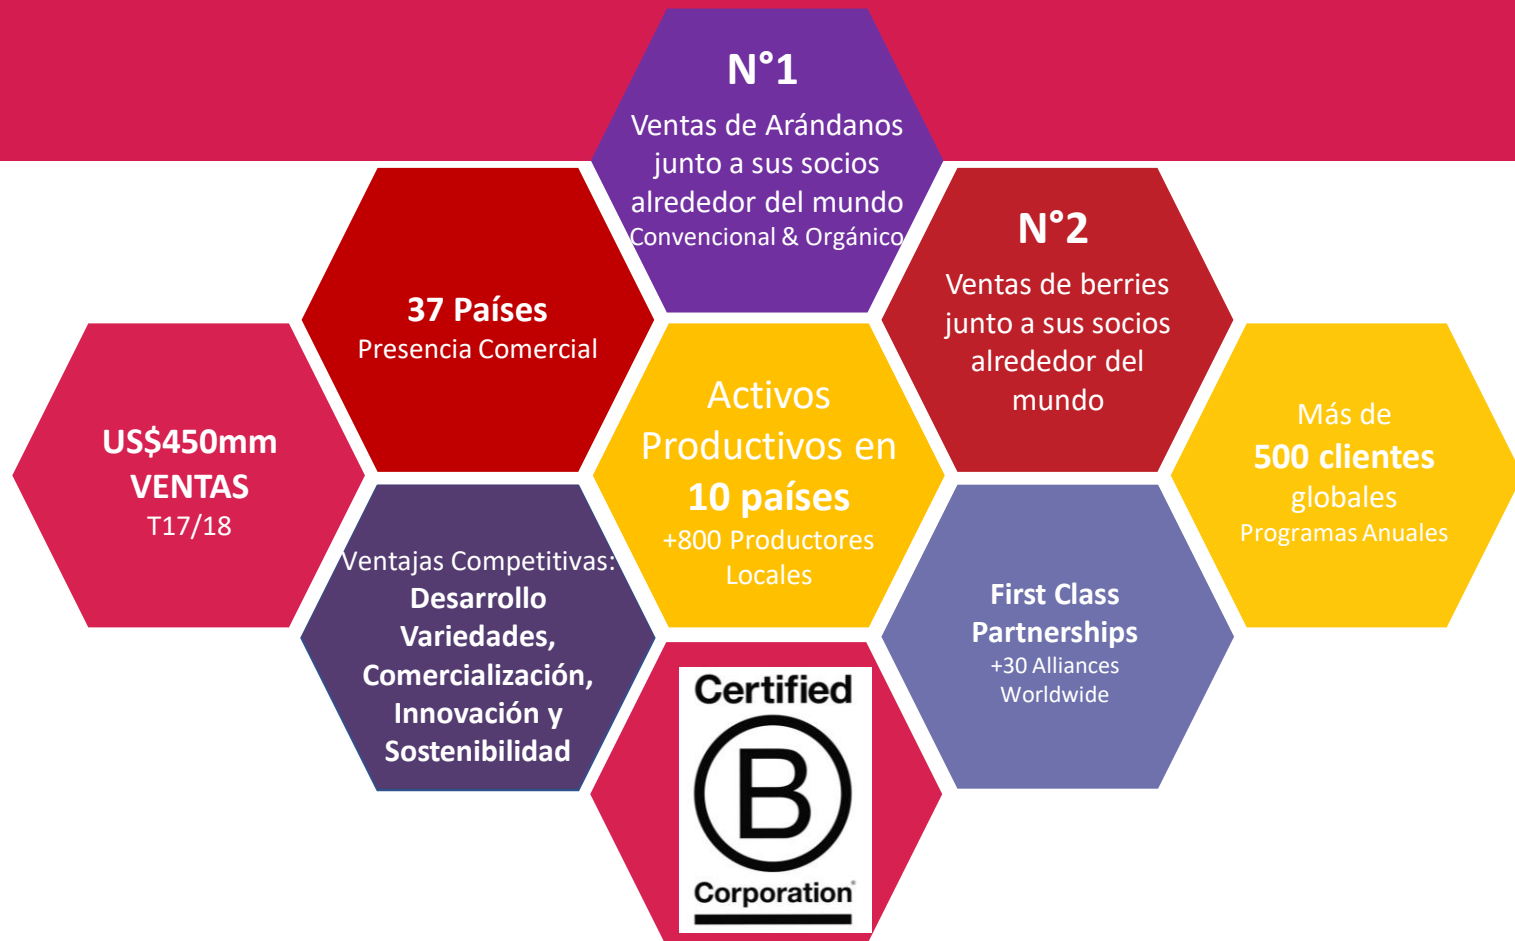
N°1
Ventas de Arándanos junto a sus socios alrededor del mundo
Convencional & Orgánico

37 Países
Presencia Comercial

N°2
Ventas de berries junto a sus socios alrededor del mundo

US$450mm
VENTAS
T17/18

Activos Productivos en
10 países
+800 Productores Locales

Más de
500 clientes
globales
Programas Anuales

Ventajas Competitivas:
Desarrollo Variedades, Comercialización, Innovación y Sostenibilidad

First Class Partnerships
+30 Alliances Worldwide

Certified
B
Corporation